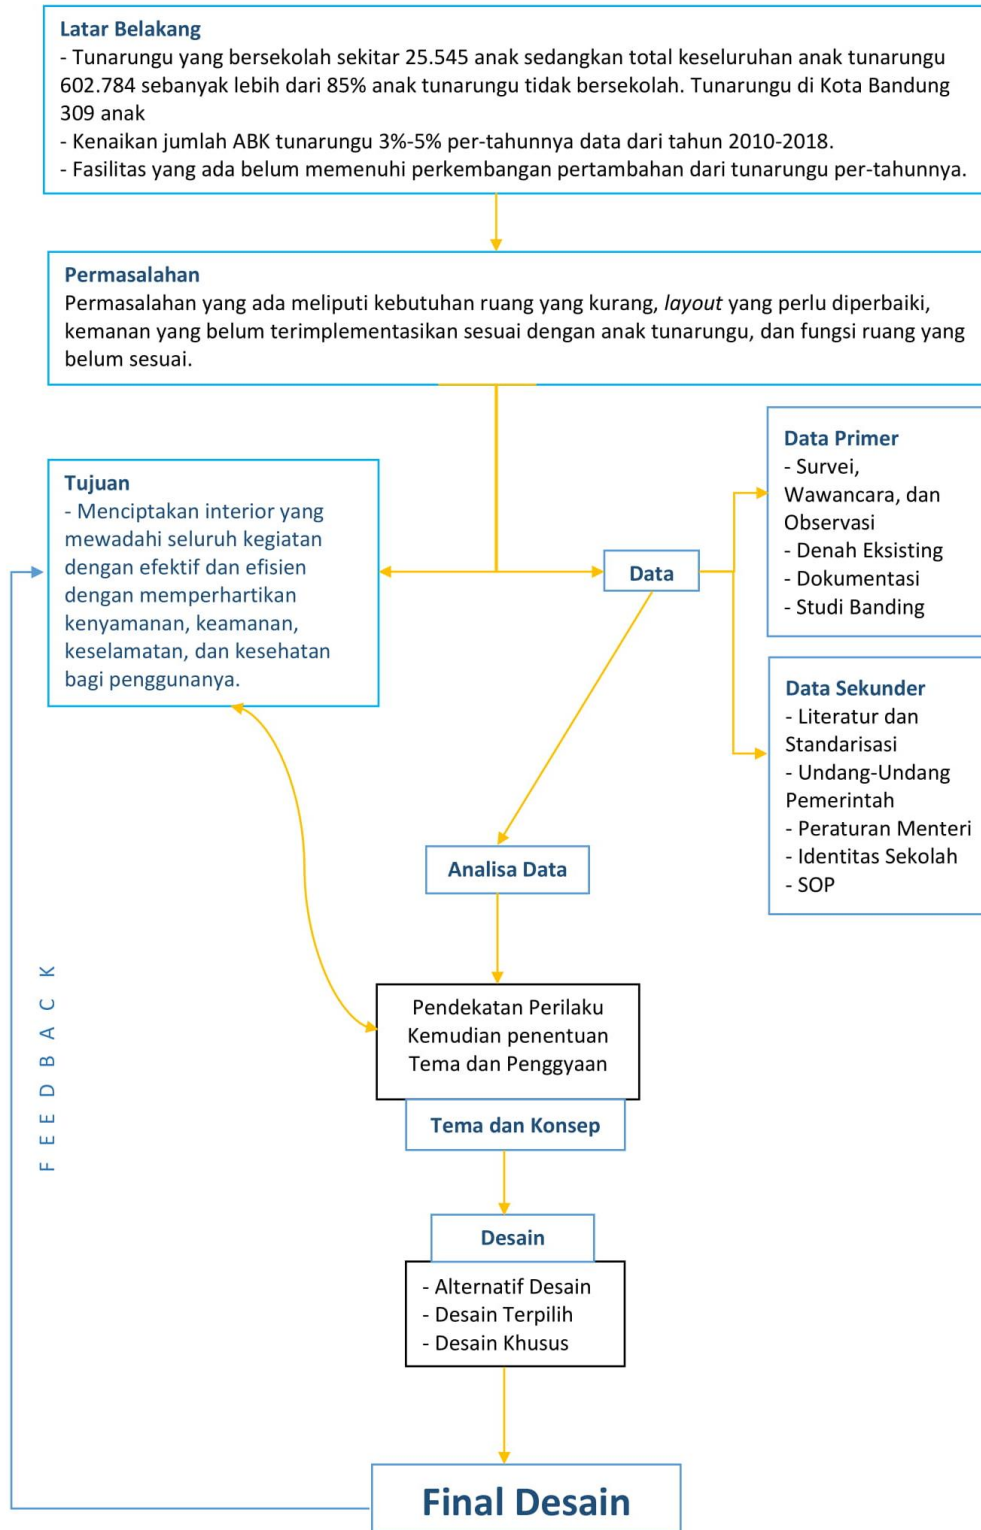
Latar Belakang
- Tunarungu yang bersekolah sekitar 25.545 anak sedangkan total keseluruhan anak tunarungu 602.784 sebanyak lebih dari 85% anak tunarungu tidak bersekolah. Tunarungu di Kota Bandung 309 anak
- Kenaikan jumlah ABK tunarungu 3%-5% per-tahunnya data dari tahun 2010-2018.
- Fasilitas yang ada belum memenuhi perkembangan pertambahan dari tunarungu per-tahunnya.

Permasalahan
Permasalahan yang ada meliputi kebutuhan ruang yang kurang, *layout* yang perlu diperbaiki, kemanan yang belum terimplementasikan sesuai dengan anak tunarungu, dan fungsi ruang yang belum sesuai.

Tujuan
- Menciptakan interior yang mewadahi seluruh kegiatan dengan efektif dan efisien dengan memperhartikan kenyamanan, keamanan, keselamatan, dan kesehatan bagi penggunanya.

Data

Data Primer
- Survei, Wawancara, dan Observasi
- Denah Eksisting
- Dokumentasi
- Studi Banding

Data Sekunder
- Literatur dan Standarisasi
- Undang-Undang Pemerintah
- Peraturan Menteri
- Identitas Sekolah
- SOP

Analisa Data

FEEDBACK

Pendekatan Perilaku Kemudian penentuan Tema dan Penggyaan

Tema dan Konsep

Desain
- Alternatif Desain
- Desain Terpilih
- Desain Khusus

Final Desain